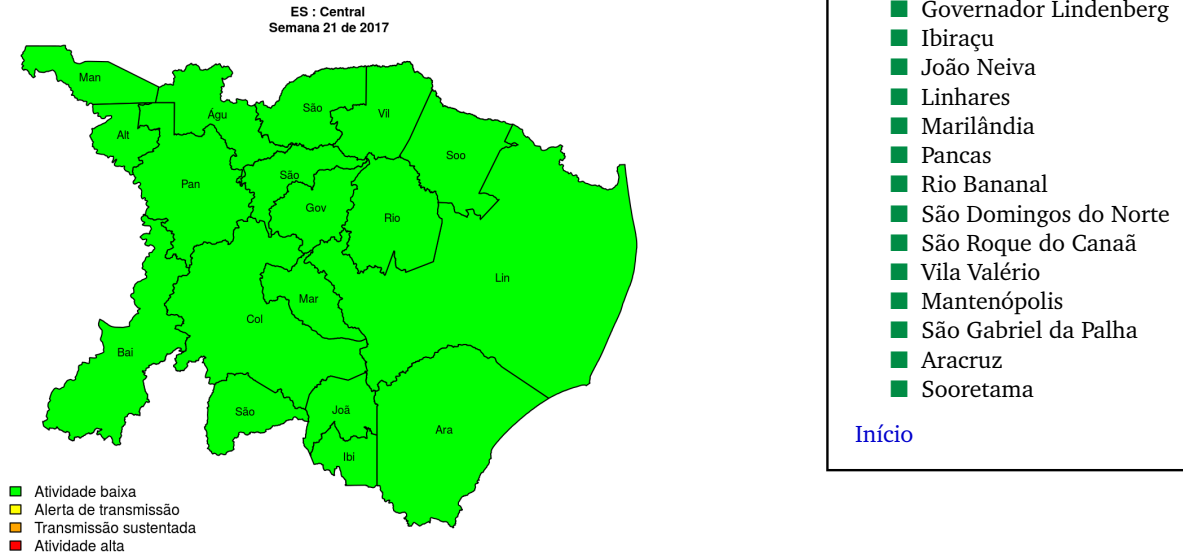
ES : Central
Semana 21 de 2017

Man
Alt
Água
São
Vil
Soo
Pan
São
Gov
Rio
Lin
Mar
Col
Bai
São
Joã
Ibi
Ara

Atividade baixa
Alerta de transmissão
Transmissão sustentada
Atividade alta

Governador Lindenberg
Ibiraçu
João Neiva
Linhares
Marilândia
Pancas
Rio Bananal
São Domingos do Norte
São Roque do Canaã
Vila Valério
Mantenópolis
São Gabriel da Palha
Aracruz
Sooretama

Início